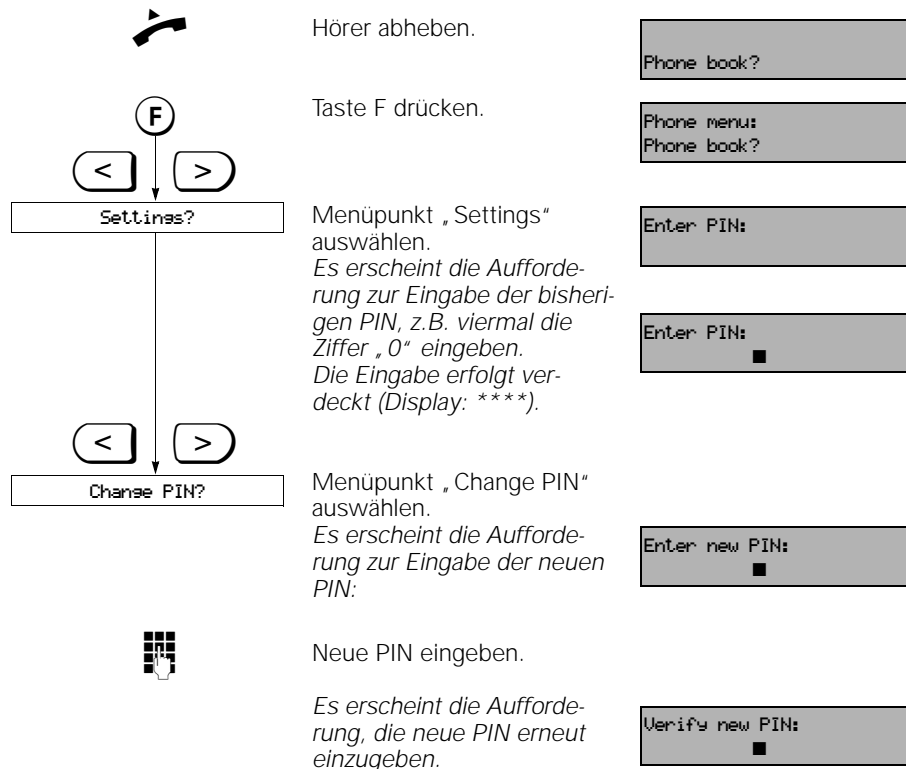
Hörer abheben.

Phone book?

F

Taste F drücken.

Phone menu:
Phone book?

< >

Settings?

Menüpunkt „Settings“ auswählen.
*Es erscheint die Aufforderung zur Eingabe der bisherigen PIN, z.B. viermal die Ziffer „0“ eingeben. Die Eingabe erfolgt verdeckt (Display: ****).*

Enter PIN:

Enter PIN:
■

< >

Change PIN?

Menüpunkt „Change PIN“ auswählen.
*Es erscheint die Aufforderung zur Eingabe der neuen PIN:*

Enter new PIN:
■

Neue PIN eingeben.

*Es erscheint die Aufforderung, die neue PIN erneut einzugeben.*

Verify new PIN:
■